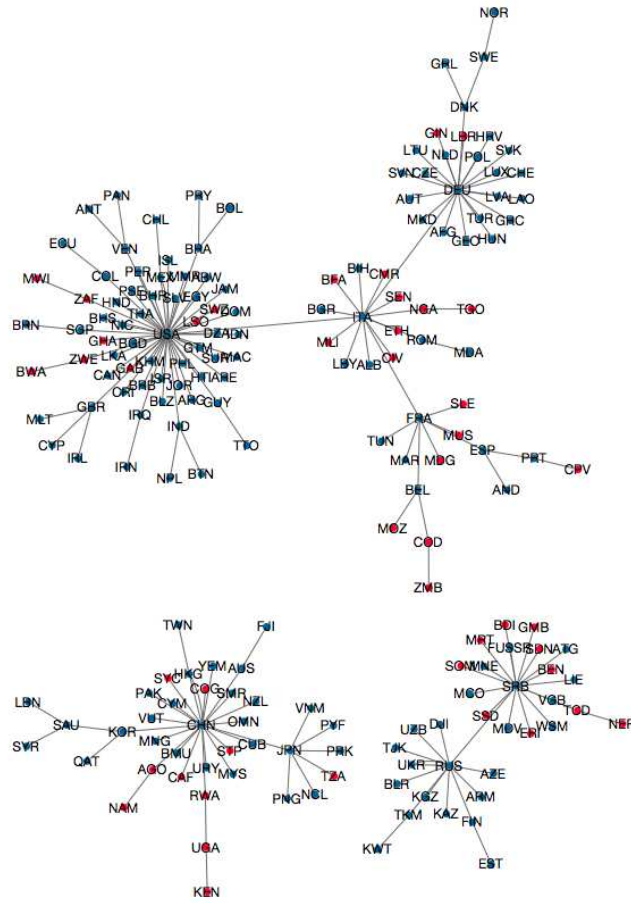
NOR
SWE
GRL
DNK
GIN LBRHRV
LTU NLD POL SVK
SVNCZE LUXCHE
DEU
AUT LVA LAO
TUR GRC
MKD
AFG GEO HUN
BIH
BFA CMR
SEN
BGR ITA NGA TGO
ETH
MLI ROM MDA
LBYALB CIV
FRA SLE
TUN MUS
MAR MDG ESP PRT CPV
AND
BEL
MOZ
COD
ZMB
PAN PRY
ATG BOL
CHL
VEN
ECU ISL BRA
PER
COL MEXMMRBW JAM
MWI ZAF HND PSE BHR SLV EGY SWZ COM
BRN SGP BHS NIC THA USA DZA DN
GHA BGD GTM SUR MAC
ZWE LKA KHM PHL HTI ARE
BWA CAN GAB
CRI BRB ISR JOR ARG GUY
BLZ
MLT GBR
IRQ IND TTO
CYP IRL
IRN NPL BTN
TWN FJI
YEM AUS
HKG
SYC COG
PAK CYM SMR
LBN VUT NZL
SAU KOR CHN OMN
SYR MNG CUB
QAT BMU STP
AGO CAF URY MYS
NAM RWA
UGA
KEN
VNM
PYF
JPN PRK
TZA
PNG NCL
BDI GMB
MRT FJSSRSDNATG
SOMMNE BEN
MCO SRB LIE
VGB TCD NER
DJI SSD MDV ERI WSM
UZB
TJK RUS
UKR AZE
BLR ARM
KGZ KAZ
TKM FIN
KWT EST